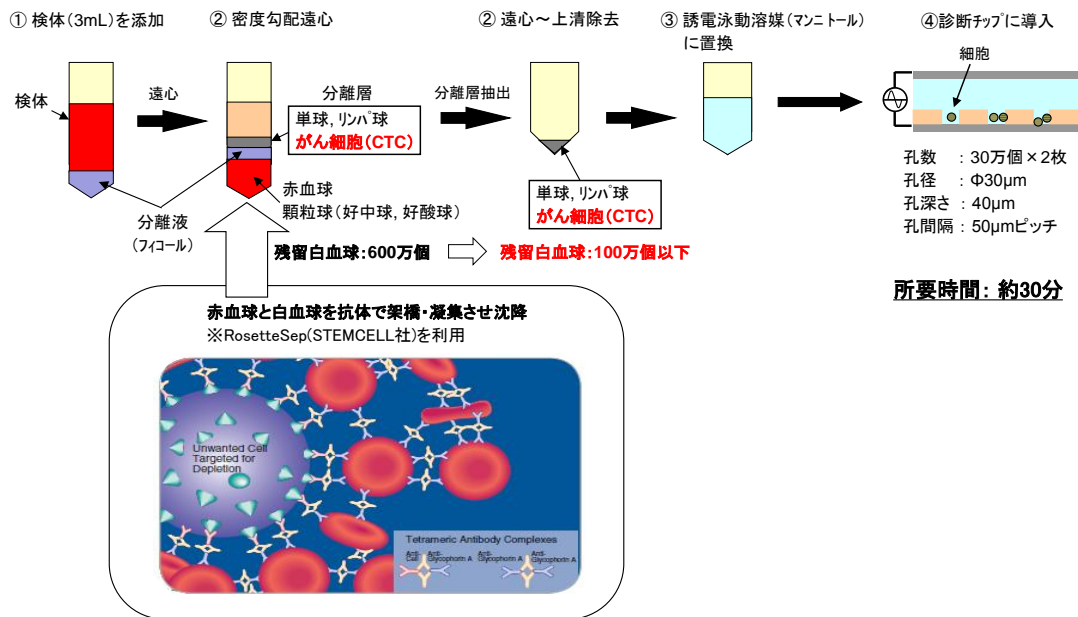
① 検体(3mL)を添加

② 密度勾配遠心

② 遠心～上清除去

③ 誘電泳動溶媒(マンニトール)に置換

④診断チップに導入

検体

遠心

分離層

単球, リンパ球
がん細胞(CTC)

分離層抽出

単球, リンパ球
がん細胞(CTC)

細胞

赤血球
顆粒球(好中球, 好酸球)

分離液
(フィコール)

残留白血球:600万個

残留白血球:100万個以下

孔数　: 30万個×2枚
孔径　: Φ30μm
孔深さ : 40μm
孔間隔 : 50μmピッチ

所要時間: 約30分

赤血球と白血球を抗体で架橋・凝集させ沈降
※RosetteSep(STEMCELL社)を利用

Unwanted Cell Targeted for Depletion

Tetrameric Antibody Complexes

Anti-Cell Anti-Glycophorin A Anti-Glycophorin A Anti-Glycophorin A